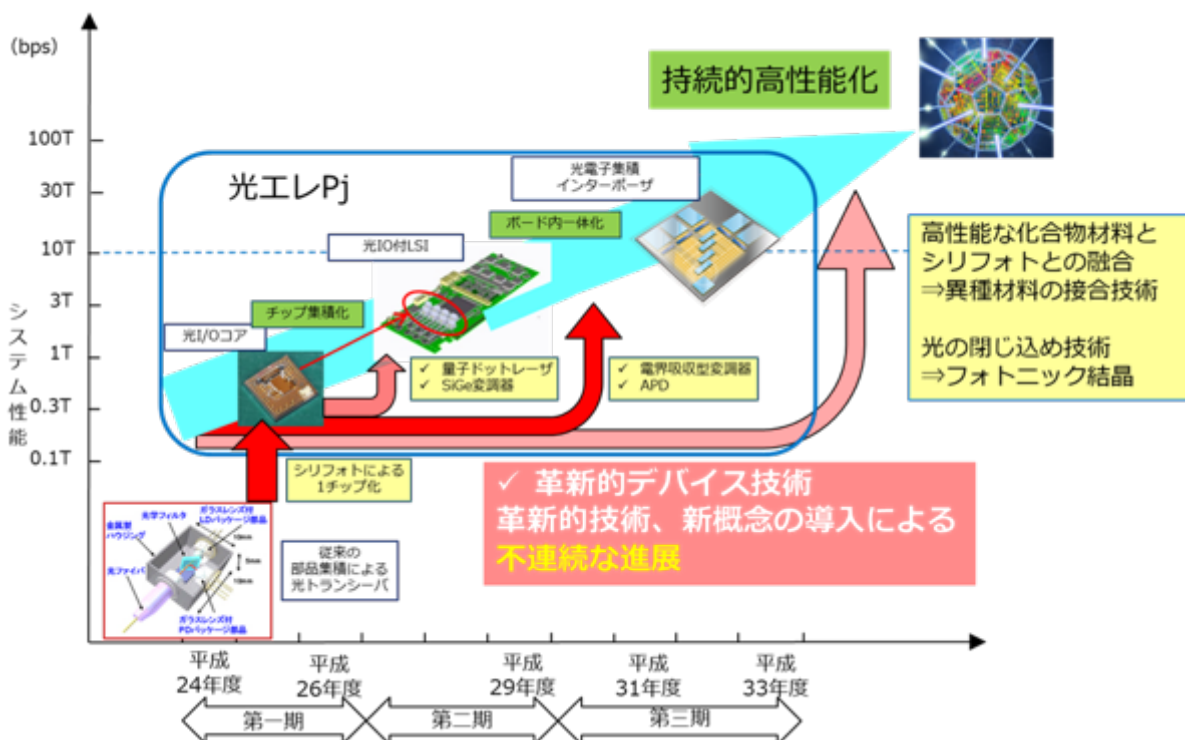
(bps)

持続的高性能化

100T
30T
10T
3T
1T
0.3T
0.1T

システム性能

光エレPj

光電子集積
インターポーザ

ボード内一体化

光IO付LSI

チップ集積化

光I/Oコア

✓ 量子ドットレーザ
✓ SiGe変調器

✓ 電界吸収型変調器
✓ APD

高性能な化合物材料とシリフォトとの融合
⇒異種材料の接合技術

光の閉じ込め技術
⇒フォトニック結晶

シリフォトによる1チップ化

✓ 革新的デバイス技術
革新的技術、新概念の導入による
不連続な進展

光学フィルタ
ガラスレンズ付LDパッケージ部品
金属製ハウジング
光ファイバ
ガラスレンズ付PDパッケージ部品

従来の部品集積による光トランシーバ

平成24年度
平成26年度
平成29年度
平成31年度
平成33年度

第一期
第二期
第三期